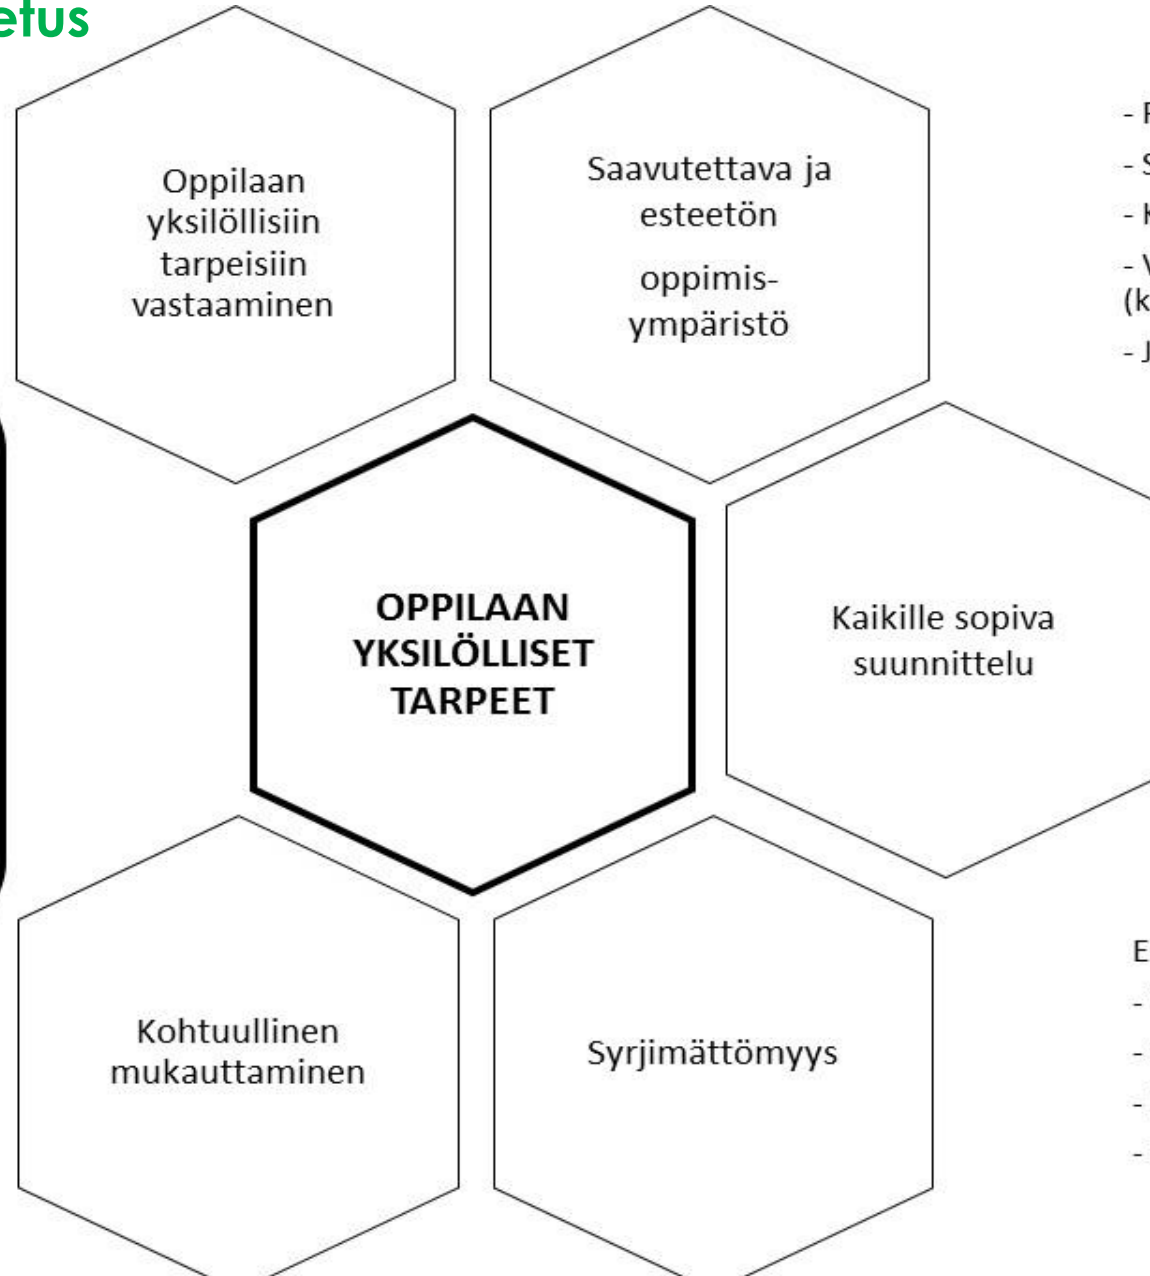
etus

Oppilaan yksilöllisiin tarpeisiin vastaaminen

Saavutettava ja esteetön

oppimis-ympäristö

- F
- S
- K
- V
(k
- J

OPPILAAN YKSILÖLLISET TARPEET

Kaikille sopiva suunnittelu

E
-
-
-
-

Kohtuullinen mukauttaminen

Syrjimättömyys